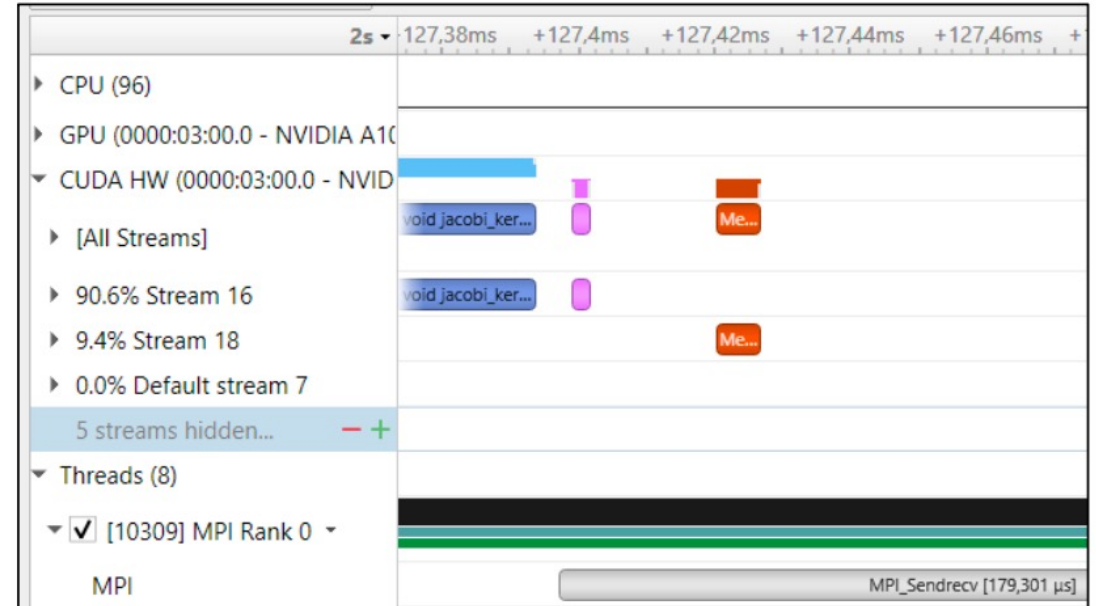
2s ▾ 127,38ms +127,4ms +127,42ms +127,44ms +127,46ms

▸ CPU (96)

▸ GPU (0000:03:00.0 - NVIDIA A1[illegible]

▾ CUDA HW (0000:03:00.0 - NVID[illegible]

▸ [All Streams]

void jacobi_ker...

Me...

▸ 90.6% Stream 16

void jacobi_ker...

▸ 9.4% Stream 18

Me...

▸ 0.0% Default stream 7

5 streams hidden... − +

▾ Threads (8)

▾ ✓ [10309] MPI Rank 0 ▾

MPI

MPI_Sendrecv [179,301 µs]